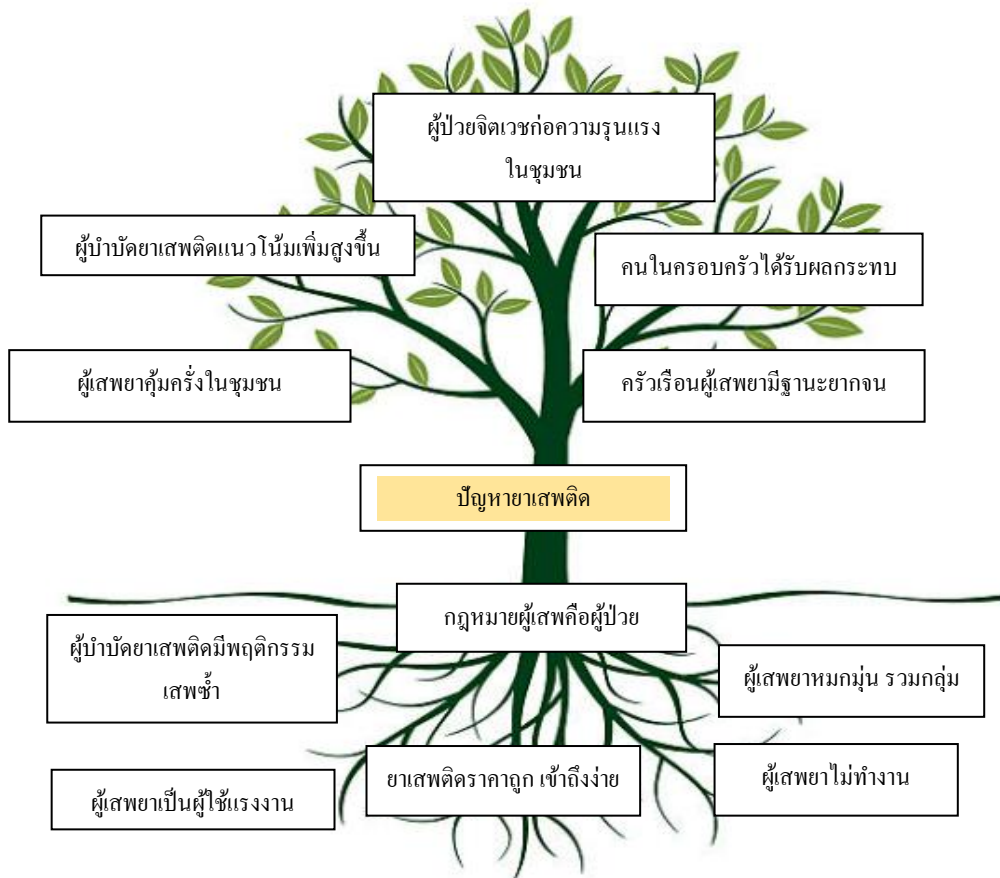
ผู้ป่วยจิตเวชก่อความรุนแรง ในชุมชน

ผู้บำบัดยาเสพติดแนวโน้มเพิ่มสูงขึ้น

คนในครอบครัวได้รับผลกระทบ

ผู้เสพยาคุ้มครั่งในชุมชน

ครัวเรือนผู้เสพยามีฐานะยากจน

ปัญหายาเสพติด

กฎหมายผู้เสพคือผู้ป่วย

ผู้บำบัดยาเสพติดมีพฤติกรรม เสพซ้ำ

ผู้เสพยาหมกมุ่น รวมกลุ่ม

ยาเสพติดราคาถูก เข้าถึงง่าย

ผู้เสพยาไม่ทำงาน

ผู้เสพยาเป็นผู้ใช้แรงงาน